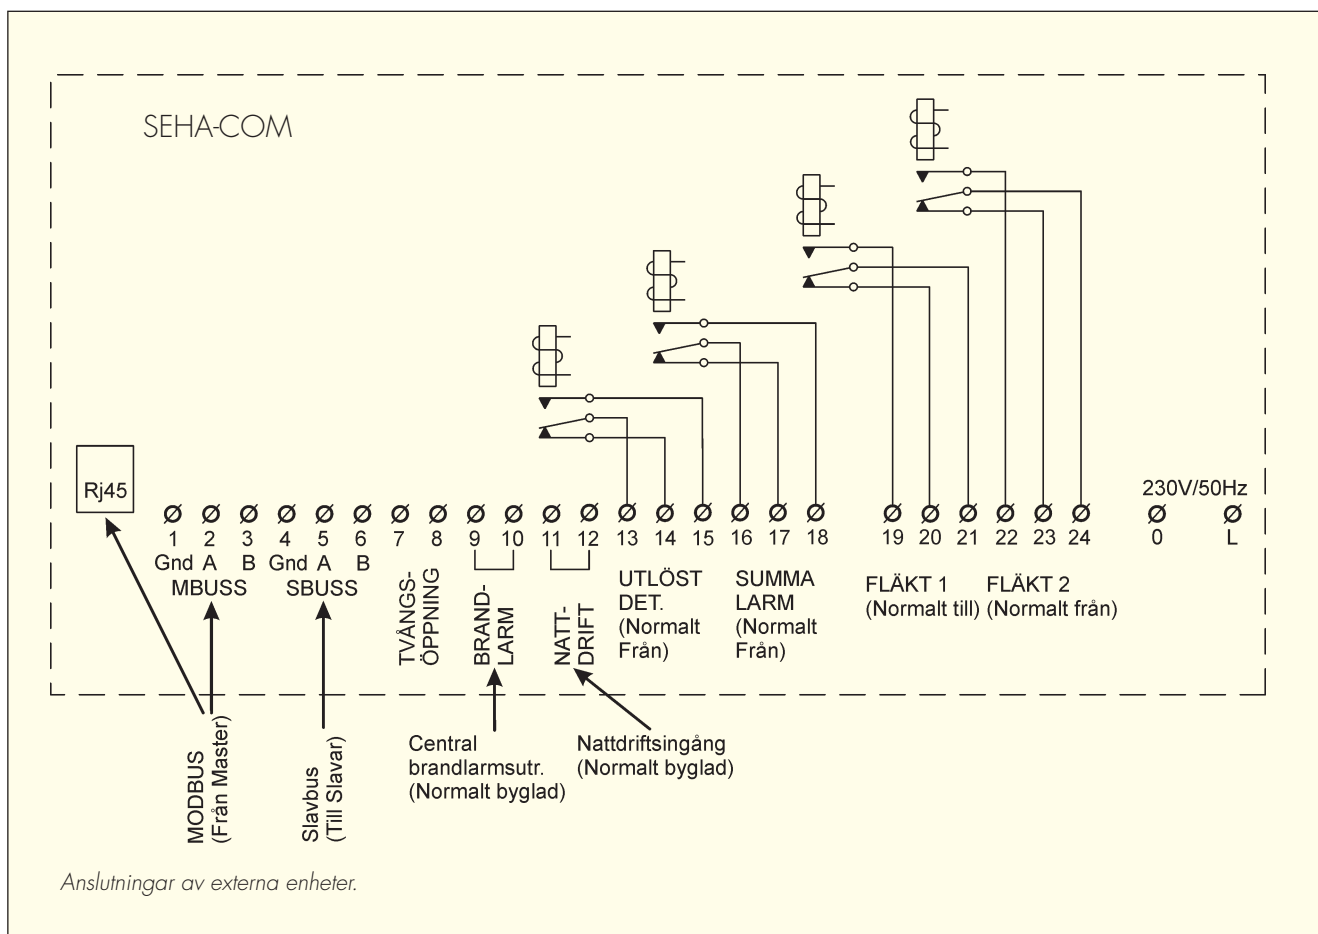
SEHA-COM

Rj45

1 2 3 4 5 6 7 8 9 10 11 12 13 14 15 16 17 18 19 20 21 22 23 24

230V/50Hz

0 L

Gnd A B Gnd A B

MBUSS SBUSS

TVÅNGS-ÖPPNING

BRAND-LARM

NATT-DRIFT

UTLÖST DET. (Normalt Från)

SUMMA LARM (Normalt Från)

FLÄKT 1 (Normalt till)

FLÄKT 2 (Normalt från)

MODBUS (Från Master)

Slavbus (Till Slavar)

Central brandlarmsutr. (Normalt byglad)

Nattdriftsingång (Normalt byglad)

Anslutningar av externa enheter.